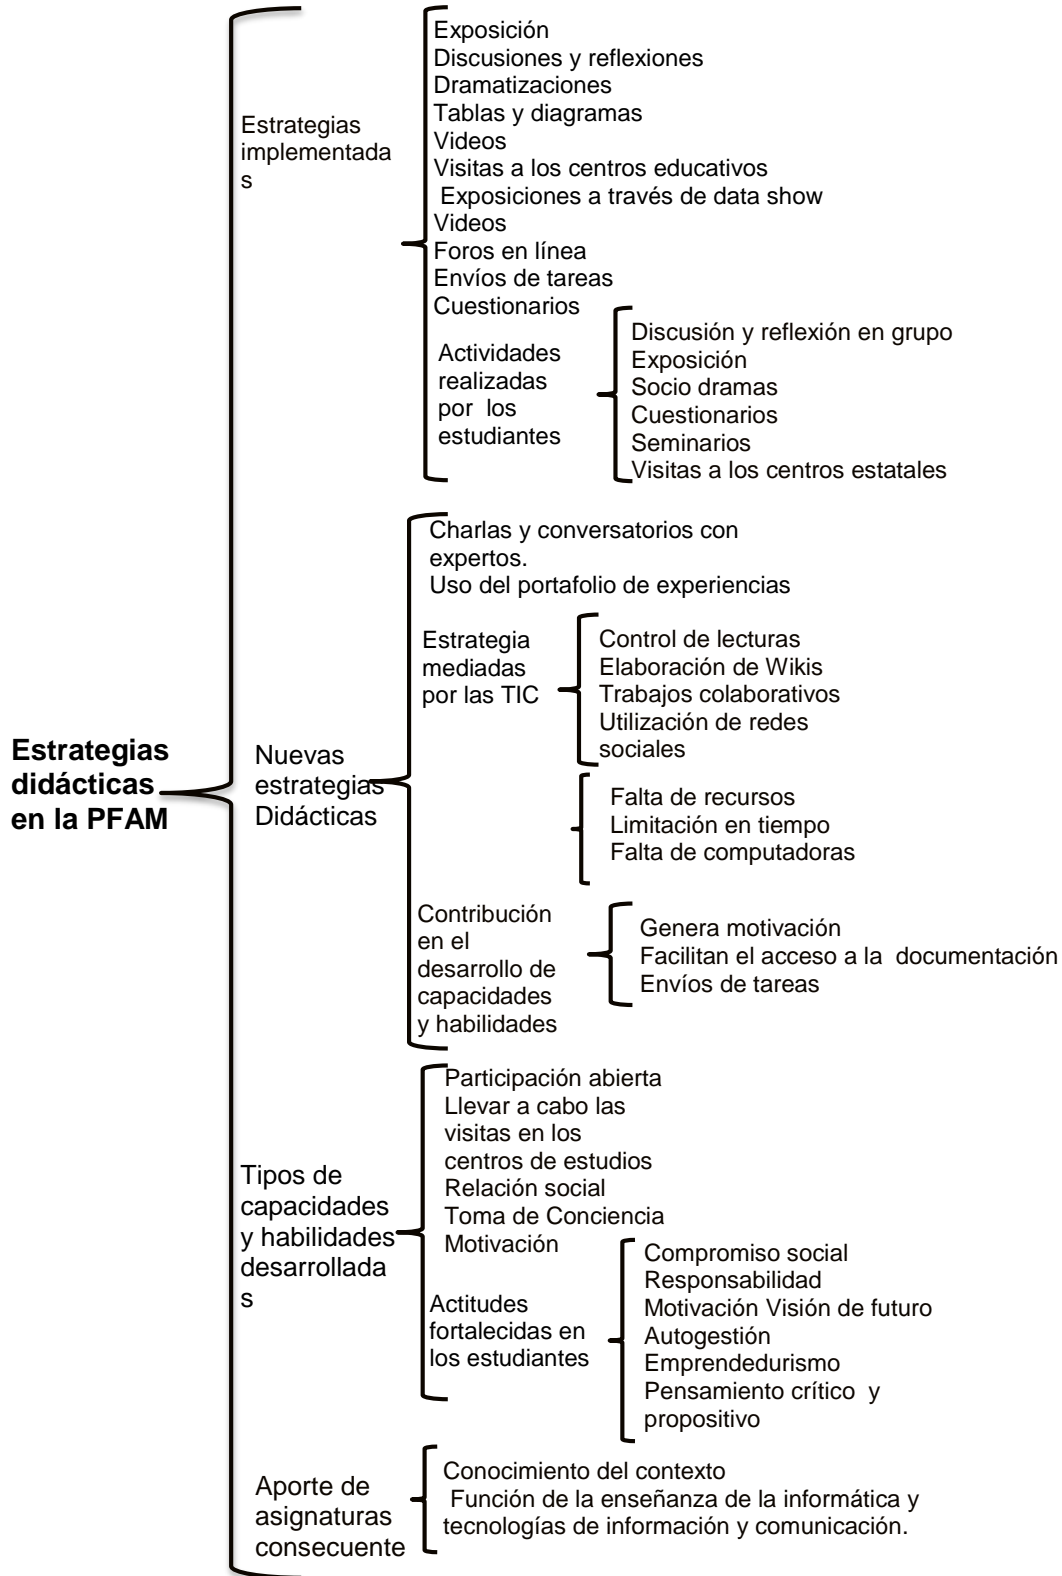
Estrategias didácticas en la PFAM

Estrategias implementadas

Exposición
Discusiones y reflexiones
Dramatizaciones
Tablas y diagramas
Videos
Visitas a los centros educativos
Exposiciones a través de data show
Videos
Foros en línea
Envíos de tareas
Cuestionarios

Actividades realizadas por los estudiantes

Discusión y reflexión en grupo
Exposición
Socio dramas
Cuestionarios
Seminarios
Visitas a los centros estatales

Nuevas estrategias Didácticas

Charlas y conversatorios con expertos.
Uso del portafolio de experiencias

Estrategia mediadas por las TIC

Control de lecturas
Elaboración de Wikis
Trabajos colaborativos
Utilización de redes sociales

Falta de recursos
Limitación en tiempo
Falta de computadoras

Contribución en el desarrollo de capacidades y habilidades

Genera motivación
Facilitan el acceso a la documentación
Envíos de tareas

Tipos de capacidades y habilidades desarrolladas

Participación abierta
Llevar a cabo las visitas en los centros de estudios
Relación social
Toma de Conciencia
Motivación

Actitudes fortalecidas en los estudiantes

Compromiso social
Responsabilidad
Motivación Visión de futuro
Autogestión
Emprendedurismo
Pensamiento crítico y propositivo

Aporte de asignaturas consecuente

Conocimiento del contexto
Función de la enseñanza de la informática y tecnologías de información y comunicación.